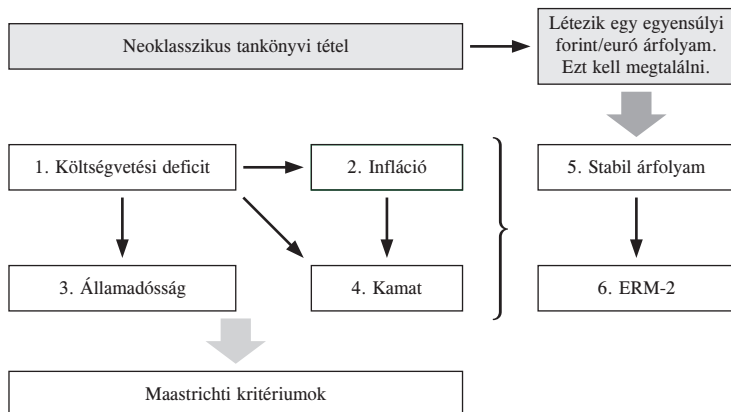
Neoklasszikus tankönyvi tétel

Létezik egy egyensúlyi forint/euró árfolyam. Ezt kell megtalálni.

1. Költségvetési deficit

2. Infláció

5. Stabil árfolyam

3. Államadósság

4. Kamat

6. ERM-2

Maastrichti kritériumok